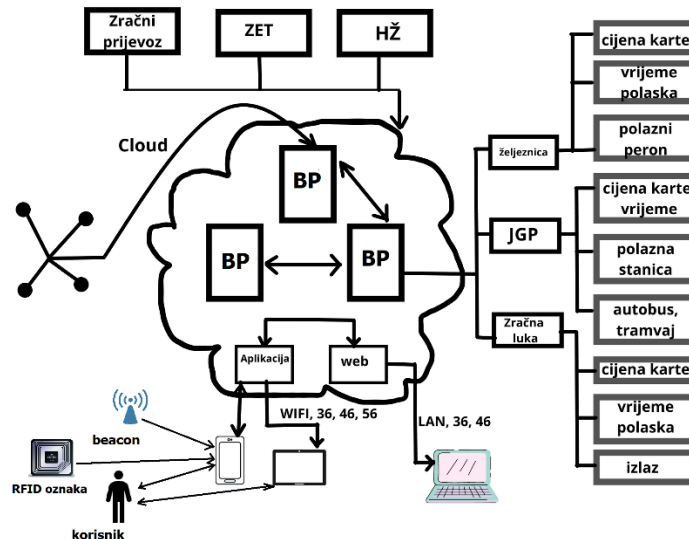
Zračni prijevoz

ZET

HŽ

Cloud

BP

BP

BP

Aplikacija

web

WIFI, 36, 46, 56

LAN, 36, 46

beacon

RFID oznaka

korisnik

željeznica

JGP

Zračna luka

cijena karte

vrijeme polaska

polazni peron

cijena karte vrijeme

polazna stanica

autobus, tramvaj

cijena karte

vrijeme polaska

izlaz